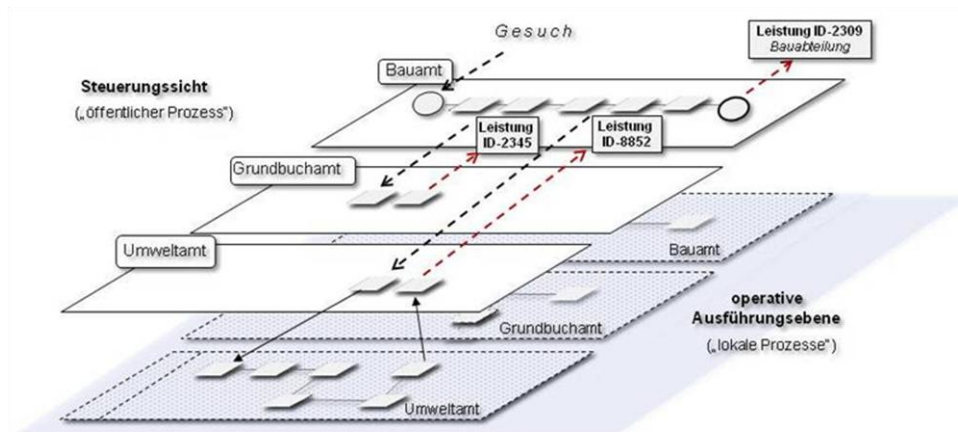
Gesuch

Leistung ID-2309
Bauabteilung

Steuerungssicht
(„öffentlicher Prozess")

Bauamt

Leistung ID-2345

Leistung ID-8852

Grundbuchamt

Umweltamt

Bauamt

Grundbuchamt

operative Ausführungsebene
(„lokale Prozesse")

Umweltamt